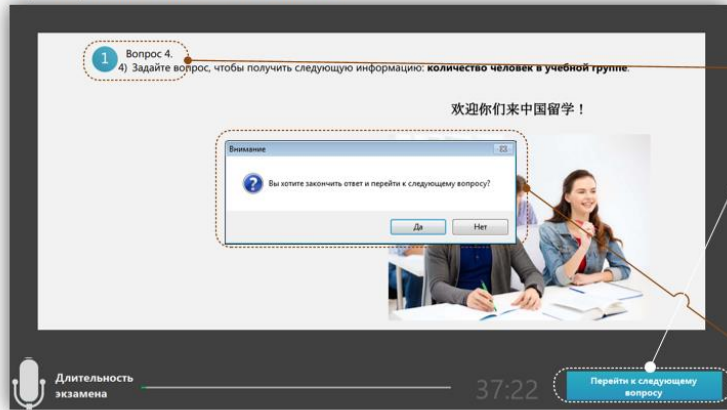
1

Вопрос 4.

4) Задайте вопрос, чтобы получить следующую информацию: **количество человек в учебной группе**.

欢迎你们来中国留学！

Внимание

Вы хотите закончить ответ и перейти к следующему вопросу?

Да

Нет

Длительность экзамена

37:22

Перейти к следующему вопросу